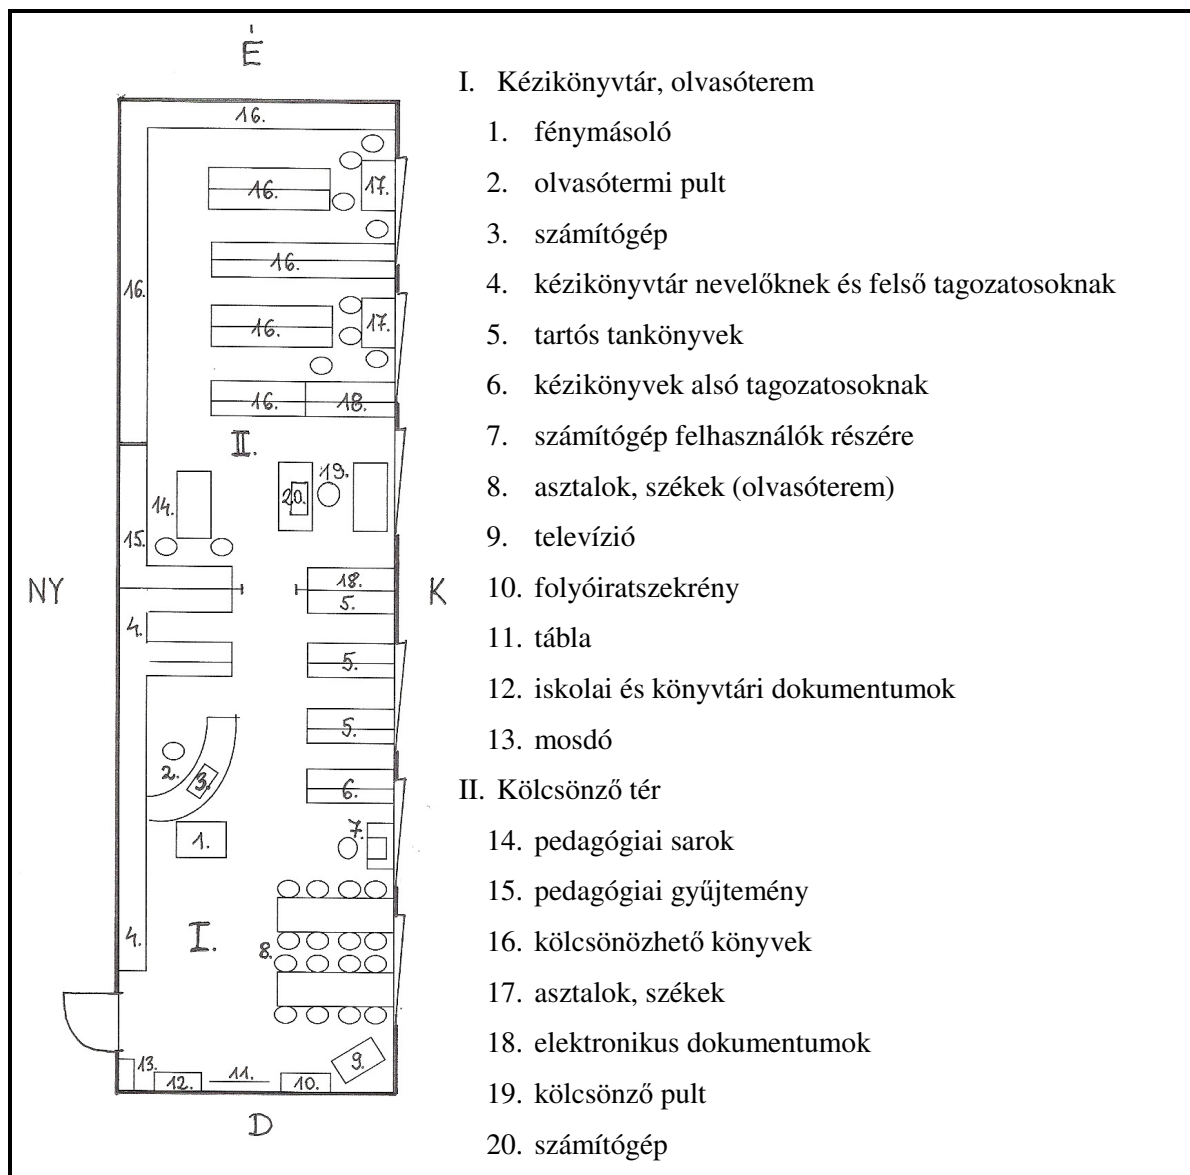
É

16.
16.
17.
16.
16.
16.
17.
16.
18.
II.
19.
20.
14.
15.
NY
18.
5.
K
4.
5.
5.
2.
3.
6.
7.
1.
4.
I.
8.
13.
12.
11.
10.
9.
D

I. Kézikönyvtár, olvasóterem
1. fénymásoló
2. olvasótermi pult
3. számítógép
4. kézikönyvtár nevelőknek és felső tagozatosoknak
5. tartós tankönyvek
6. kézikönyvek alsó tagozatosoknak
7. számítógép felhasználók részére
8. asztalok, székek (olvasóterem)
9. televízió
10. folyóiratszekrény
11. tábla
12. iskolai és könyvtári dokumentumok
13. mosdó
II. Kölcsönző tér
14. pedagógiai sarok
15. pedagógiai gyűjtemény
16. kölcsönözhető könyvek
17. asztalok, székek
18. elektronikus dokumentumok
19. kölcsönző pult
20. számítógép